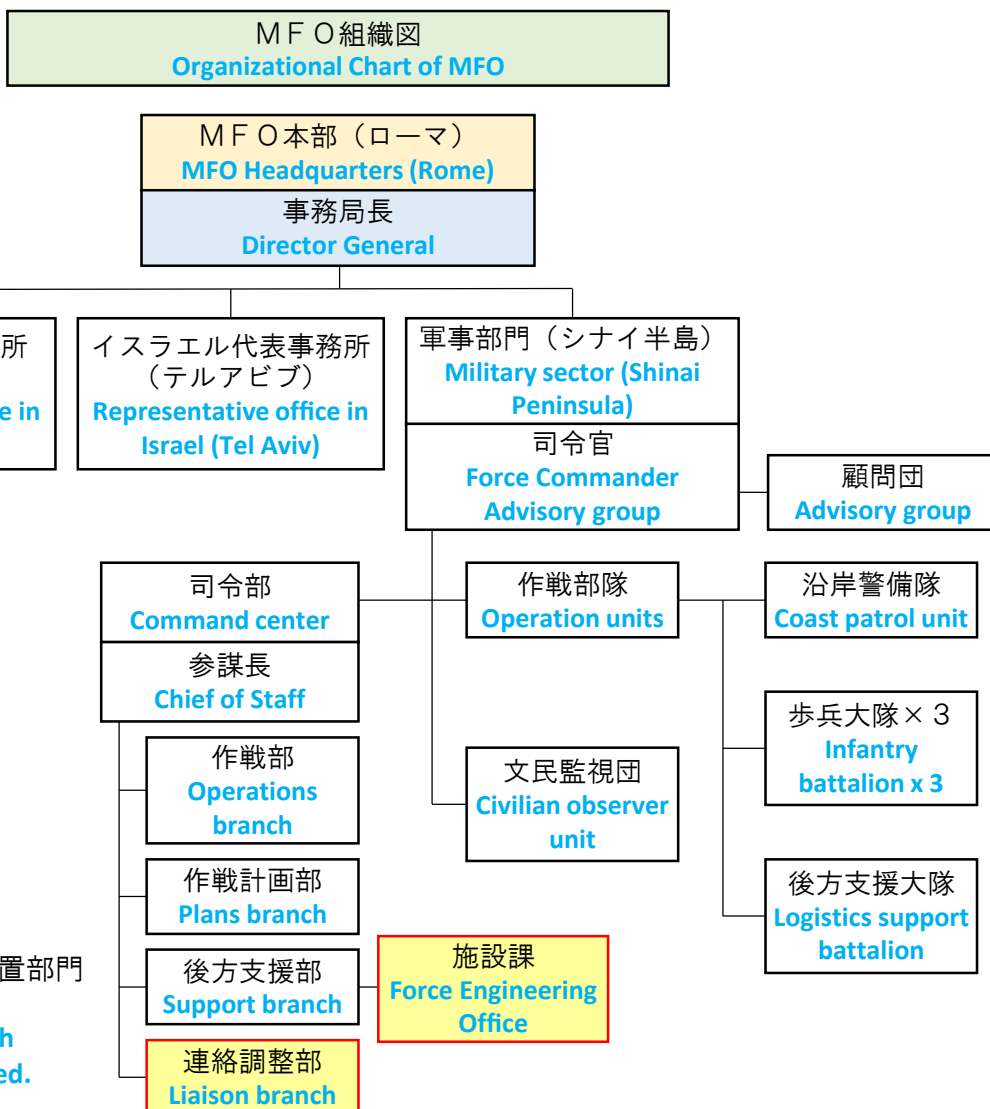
ＭＦＯ組織図
Organizational Chart of MFO

ＭＦＯ本部（ローマ）
MFO Headquarters (Rome)
事務局長
Director General

所
e in

イスラエル代表事務所（テルアビブ）
Representative office in Israel (Tel Aviv)

軍事部門（シナイ半島）
Military sector (Shinai Peninsula)
司令官
Force Commander
Advisory group

顧問団
Advisory group

司令部
Command center
参謀長
Chief of Staff

作戦部隊
Operation units

沿岸警備隊
Coast patrol unit

歩兵大隊×３
Infantry battalion x 3

文民監視団
Civilian observer unit

後方支援大隊
Logistics support battalion

作戦部
Operations branch

作戦計画部
Plans branch

後方支援部
Support branch

施設課
Force Engineering Office

連絡調整部
Liaison branch

置部門
h
ed.